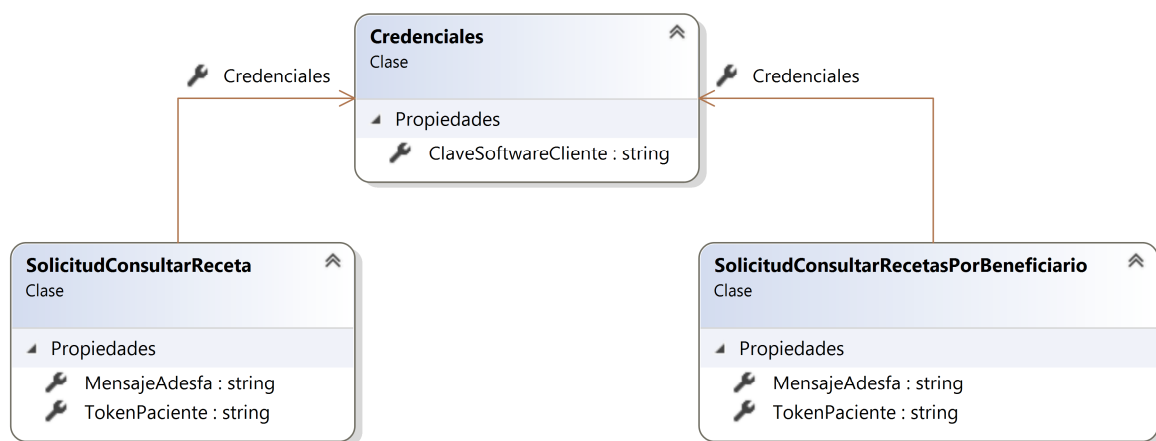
Credenciales
Clase

Propiedades

ClaveSoftwareCliente : string

Credenciales

Credenciales

SolicitudConsultarReceta
Clase

Propiedades

MensajeAdesfa : string

TokenPaciente : string

SolicitudConsultarRecetasPorBeneficiario
Clase

Propiedades

MensajeAdesfa : string

TokenPaciente : string